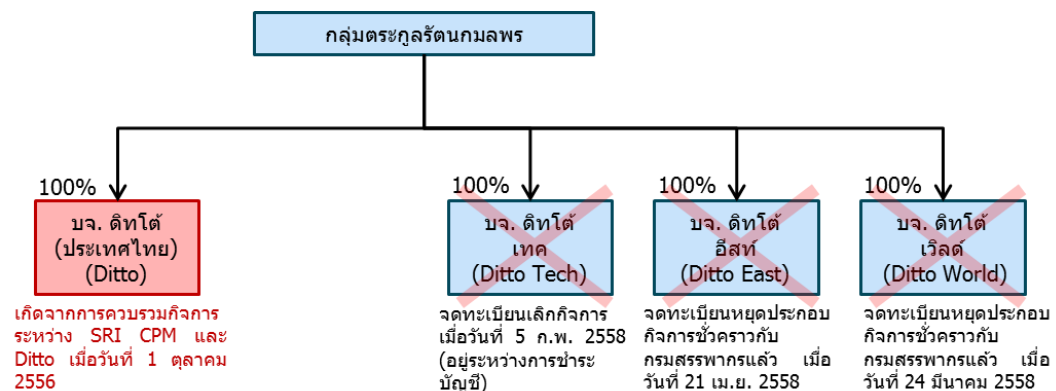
กลุ่มตระกูลรัตนกมลพร

100%

บจ. ดิทโต้ (ประเทศไทย) (Ditto)

เกิดจากการควบรวมกิจการระหว่าง SRI CPM และ Ditto เมื่อวันที่ 1 ตุลาคม 2556

100%

บจ. ดิทโต้ เทค (Ditto Tech)

จดทะเบียนเลิกกิจการเมื่อวันที่ 5 ก.พ. 2558 (อยู่ระหว่างการชำระบัญชี)

100%

บจ. ดิทโต้ อีสท์ (Ditto East)

จดทะเบียนหยุดประกอบกิจการชั่วคราวกับกรมสรรพากรแล้ว เมื่อวันที่ 21 เม.ย. 2558

100%

บจ. ดิทโต้ เวิลด์ (Ditto World)

จดทะเบียนหยุดประกอบกิจการชั่วคราวกับกรมสรรพากรแล้ว เมื่อวันที่ 24 มีนาคม 2558